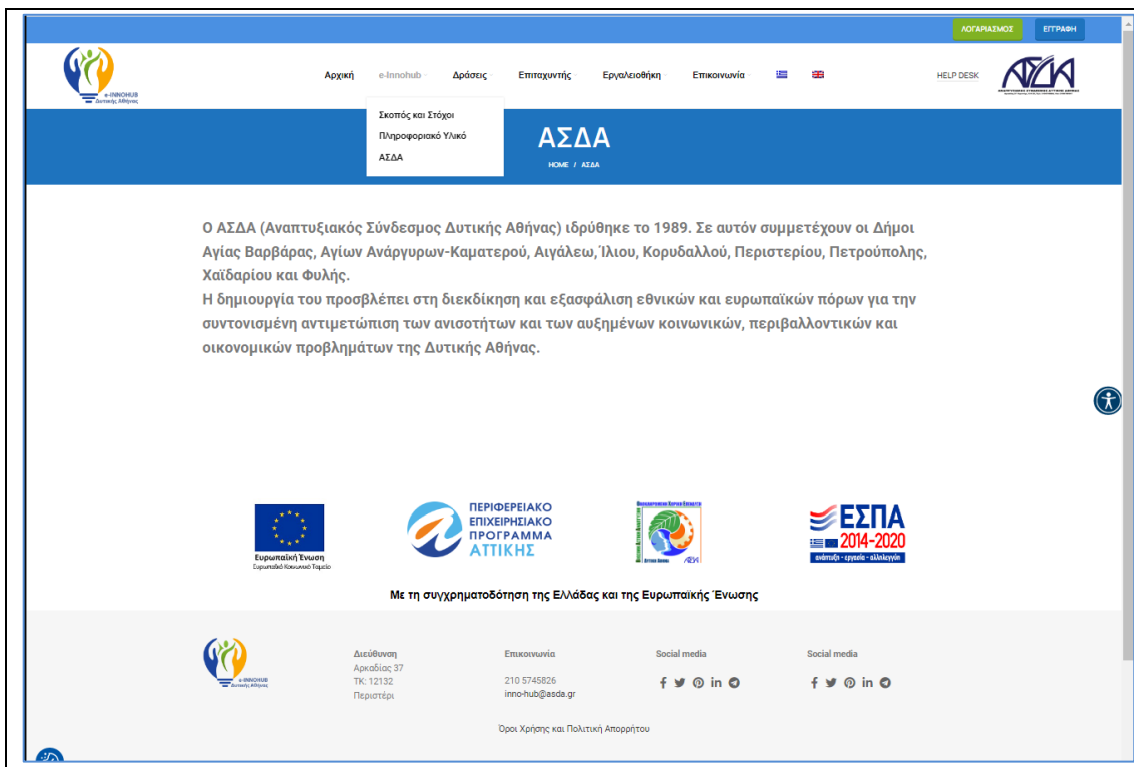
ΛΟΓΑΡΙΑΣΜΟΣ ΕΓΓΡΑΦΗ

e-INNOHUB Δυτικής Αθήνας

Αρχική e-Innohub Δράσεις Επιταχυντής Εργαλειοθήκη Επικοινωνία

HELP DESK

ΑΣΔΑ

Σκοπός και Στόχοι
Πληροφοριακό Υλικό
ΑΣΔΑ

ΑΣΔΑ

HOME / ΑΣΔΑ

Ο ΑΣΔΑ (Αναπτυξιακός Σύνδεσμος Δυτικής Αθήνας) ιδρύθηκε το 1989. Σε αυτόν συμμετέχουν οι Δήμοι Αγίας Βαρβάρας, Αγίων Ανάργυρων-Καματερού, Αιγάλεω, Ίλιου, Κορυδαλλού, Περιστερίου, Πετρούπολης, Χαϊδαρίου και Φυλής.
Η δημιουργία του προσβλέπει στη διεκδίκηση και εξασφάλιση εθνικών και ευρωπαϊκών πόρων για την συντονισμένη αντιμετώπιση των ανισοτήτων και των αυξημένων κοινωνικών, περιβαλλοντικών και οικονομικών προβλημάτων της Δυτικής Αθήνας.

Ευρωπαϊκή Ένωση
Ευρωπαϊκό Κοινωνικό Ταμείο

ΠΕΡΙΦΕΡΕΙΑΚΟ ΕΠΙΧΕΙΡΗΣΙΑΚΟ ΠΡΟΓΡΑΜΜΑ ΑΤΤΙΚΗΣ

ΕΣΠΑ 2014-2020
ανάπτυξη - εργασία - αλληλεγγύη

Με τη συγχρηματοδότηση της Ελλάδας και της Ευρωπαϊκής Ένωσης

e-INNOHUB Δυτικής Αθήνας

Διεύθυνση
Αρκαδίας 37
ΤΚ: 12132
Περιστέρι

Επικοινωνία
210 5745826
inno-hub@asda.gr

Social media

Social media

Όροι Χρήσης και Πολιτική Απορρήτου